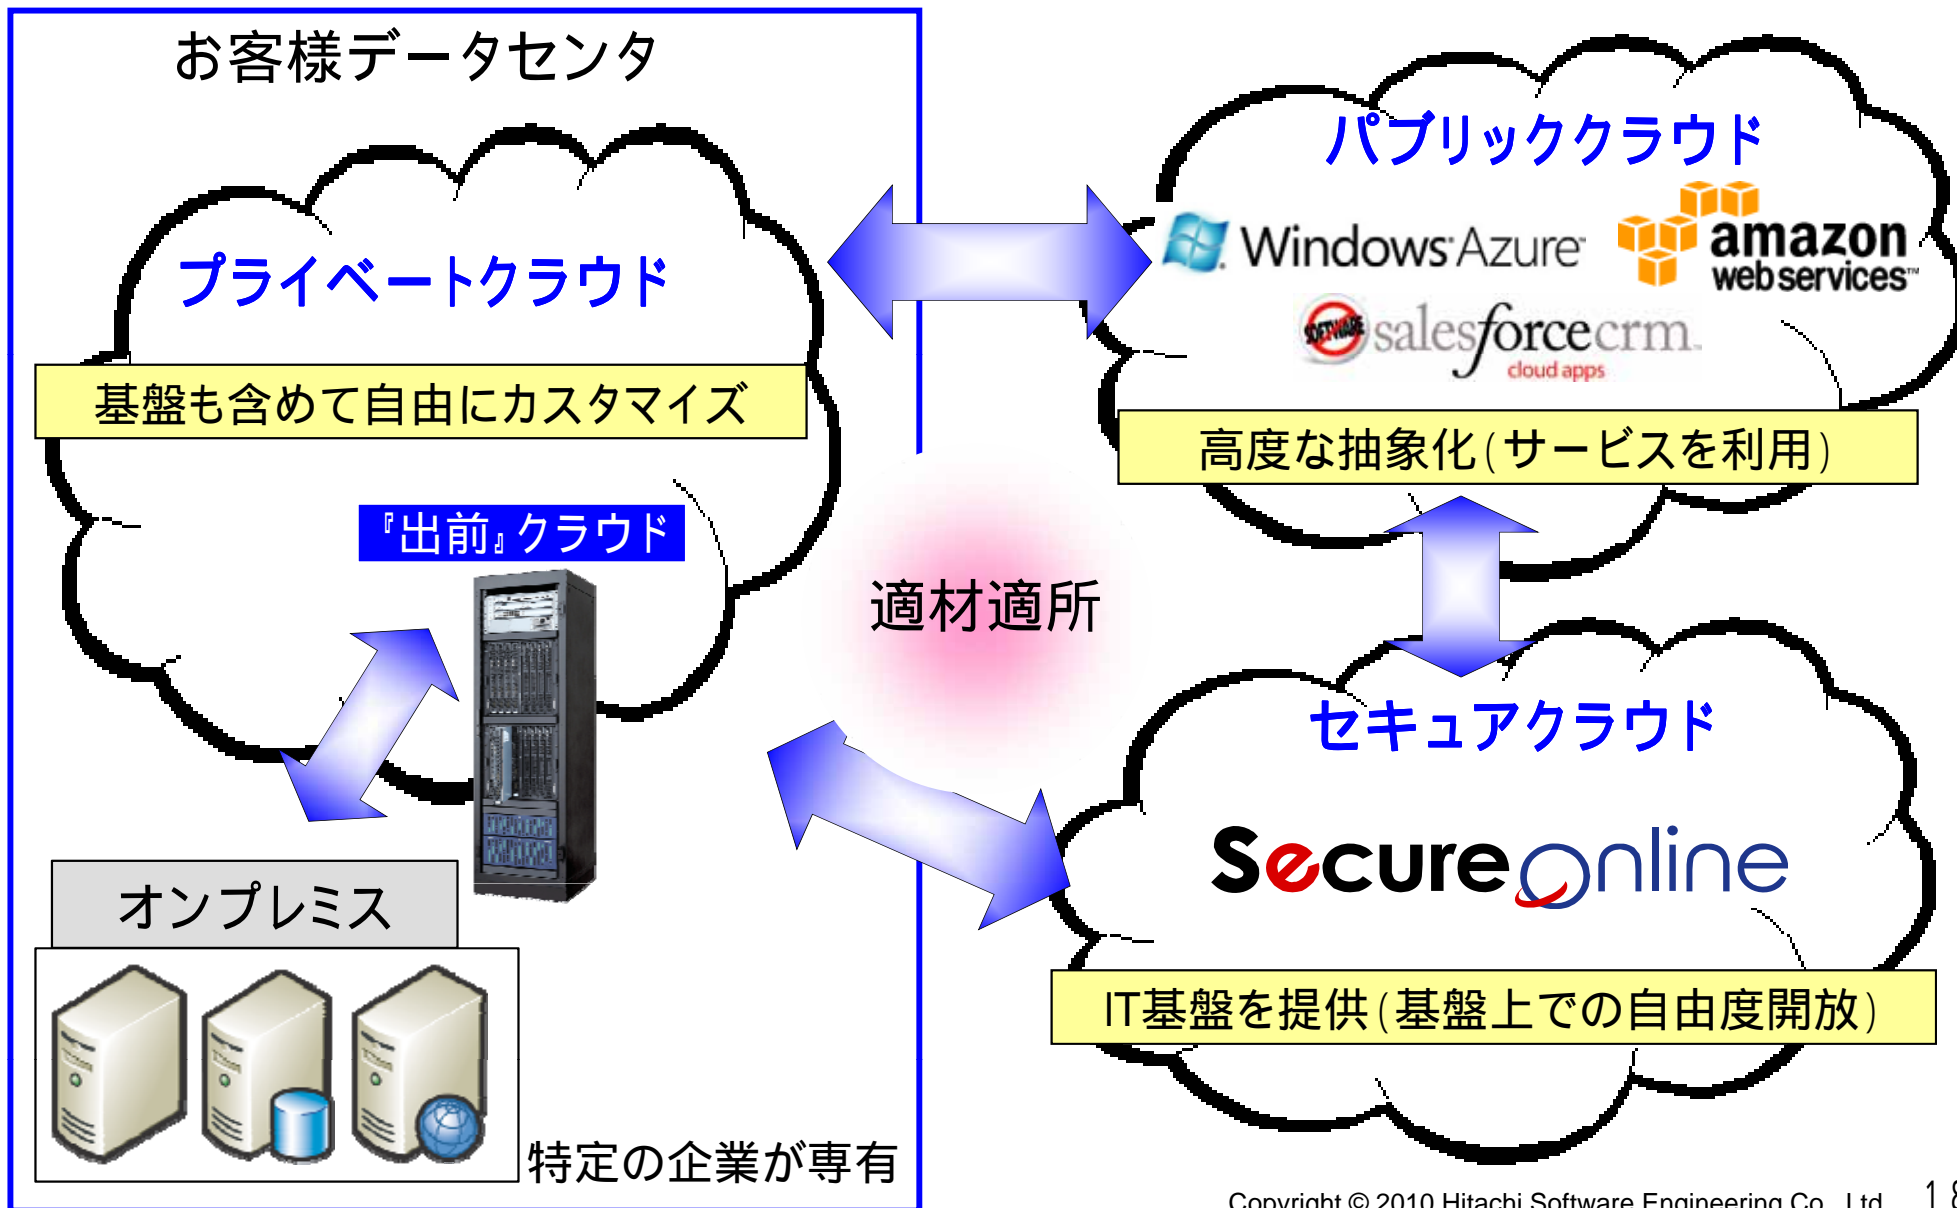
お客様データセンタ

プライベートクラウド

基盤も含めて自由にカスタマイズ

『出前』クラウド

オンプレミス

特定の企業が専有

適材適所

パブリッククラウド

Windows Azure

amazon web services

salesforce crm. cloud apps

高度な抽象化(サービスを利用)

セキュアクラウド

Secure online

IT基盤を提供(基盤上での自由度開放)

Copyright © 2010 Hitachi Software Engineering Co., Ltd.

1 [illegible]